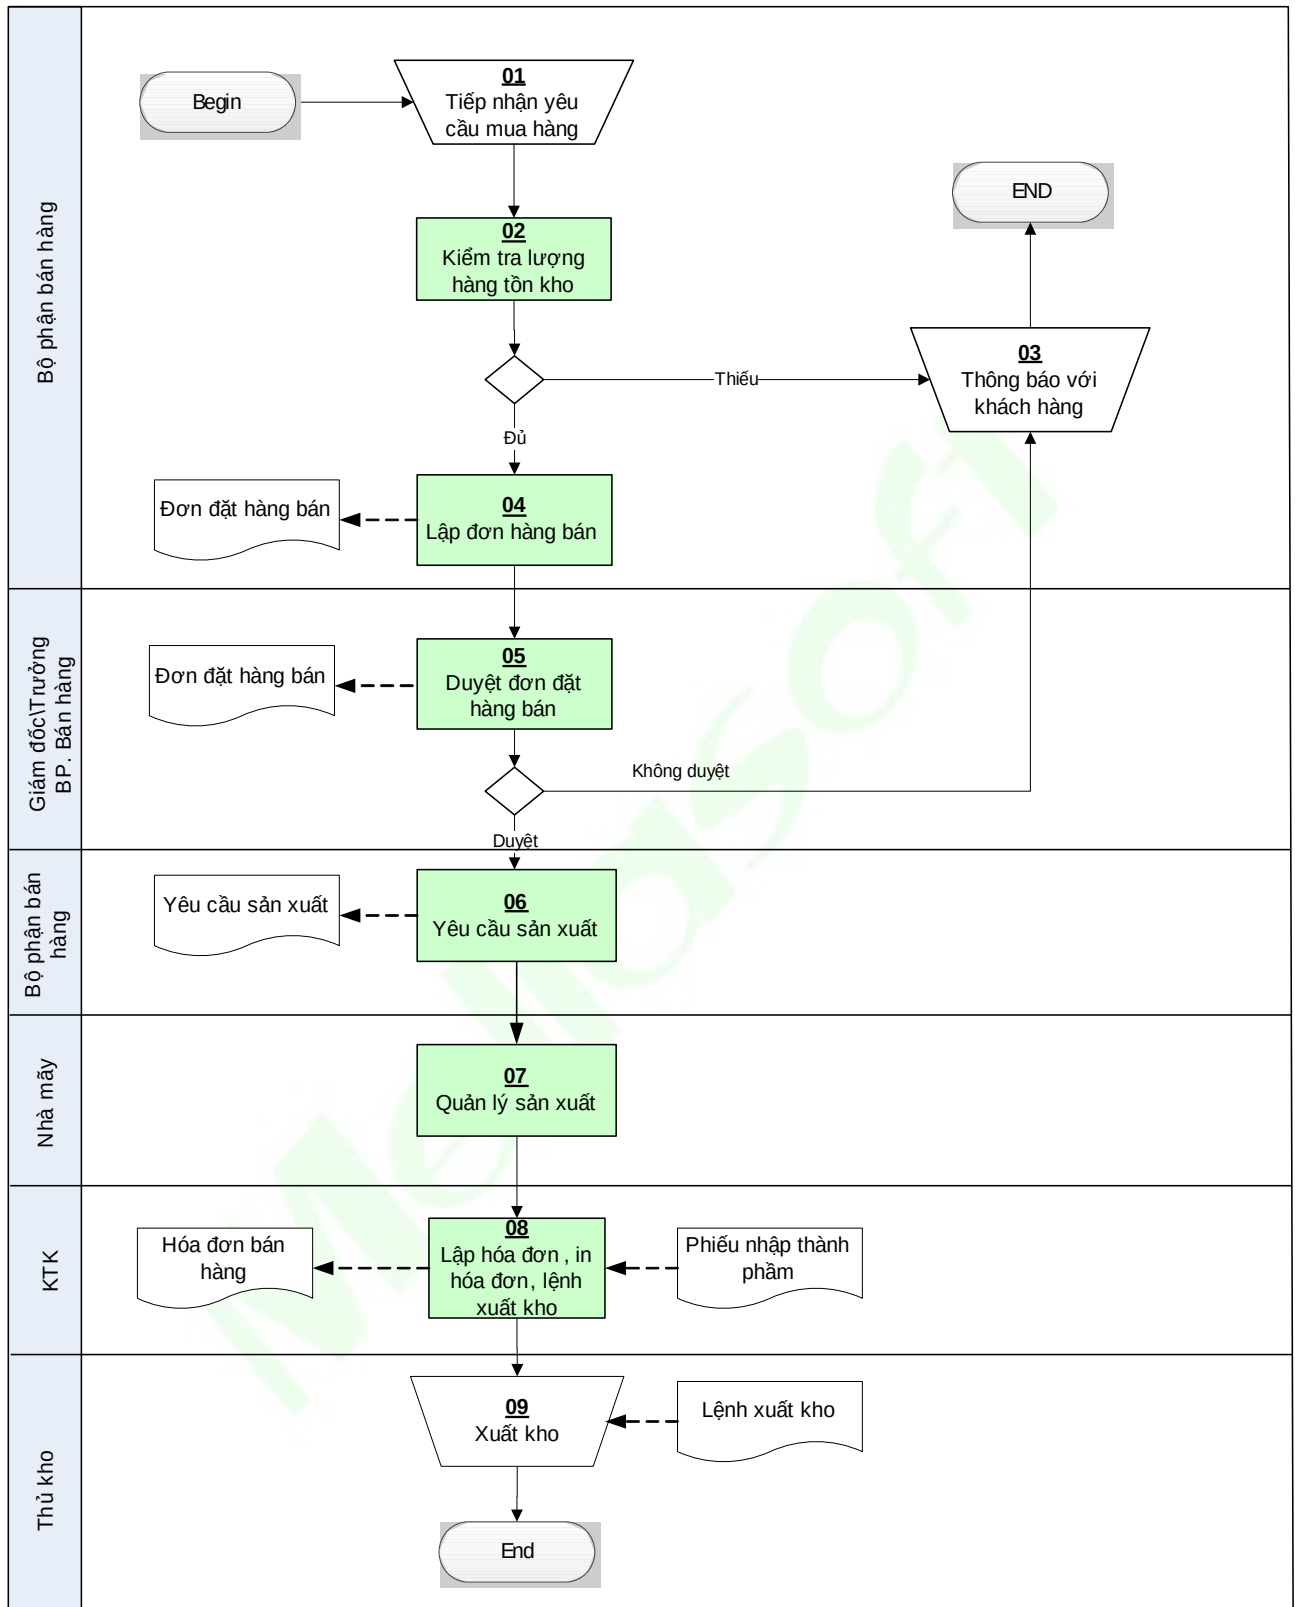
Bộ phận bán hàng

Begin

01
Tiếp nhận yêu cầu mua hàng

END

02
Kiểm tra lượng hàng tồn kho

Thiếu

03
Thông báo với khách hàng

Đủ

Đơn đặt hàng bán

04
Lập đơn hàng bán

Giám đốc\Trưởng BP. Bán hàng

Đơn đặt hàng bán

05
Duyệt đơn đặt hàng bán

Không duyệt

Duyệt

Bộ phận bán hàng

Yêu cầu sản xuất

06
Yêu cầu sản xuất

Nhà mấy

07
Quản lý sản xuất

KTK

Hóa đơn bán hàng

08
Lập hóa đơn , in hóa đơn, lệnh xuất kho

Phiếu nhập thành phẩm

Thủ kho

09
Xuất kho

Lệnh xuất kho

End

MeliaSoft